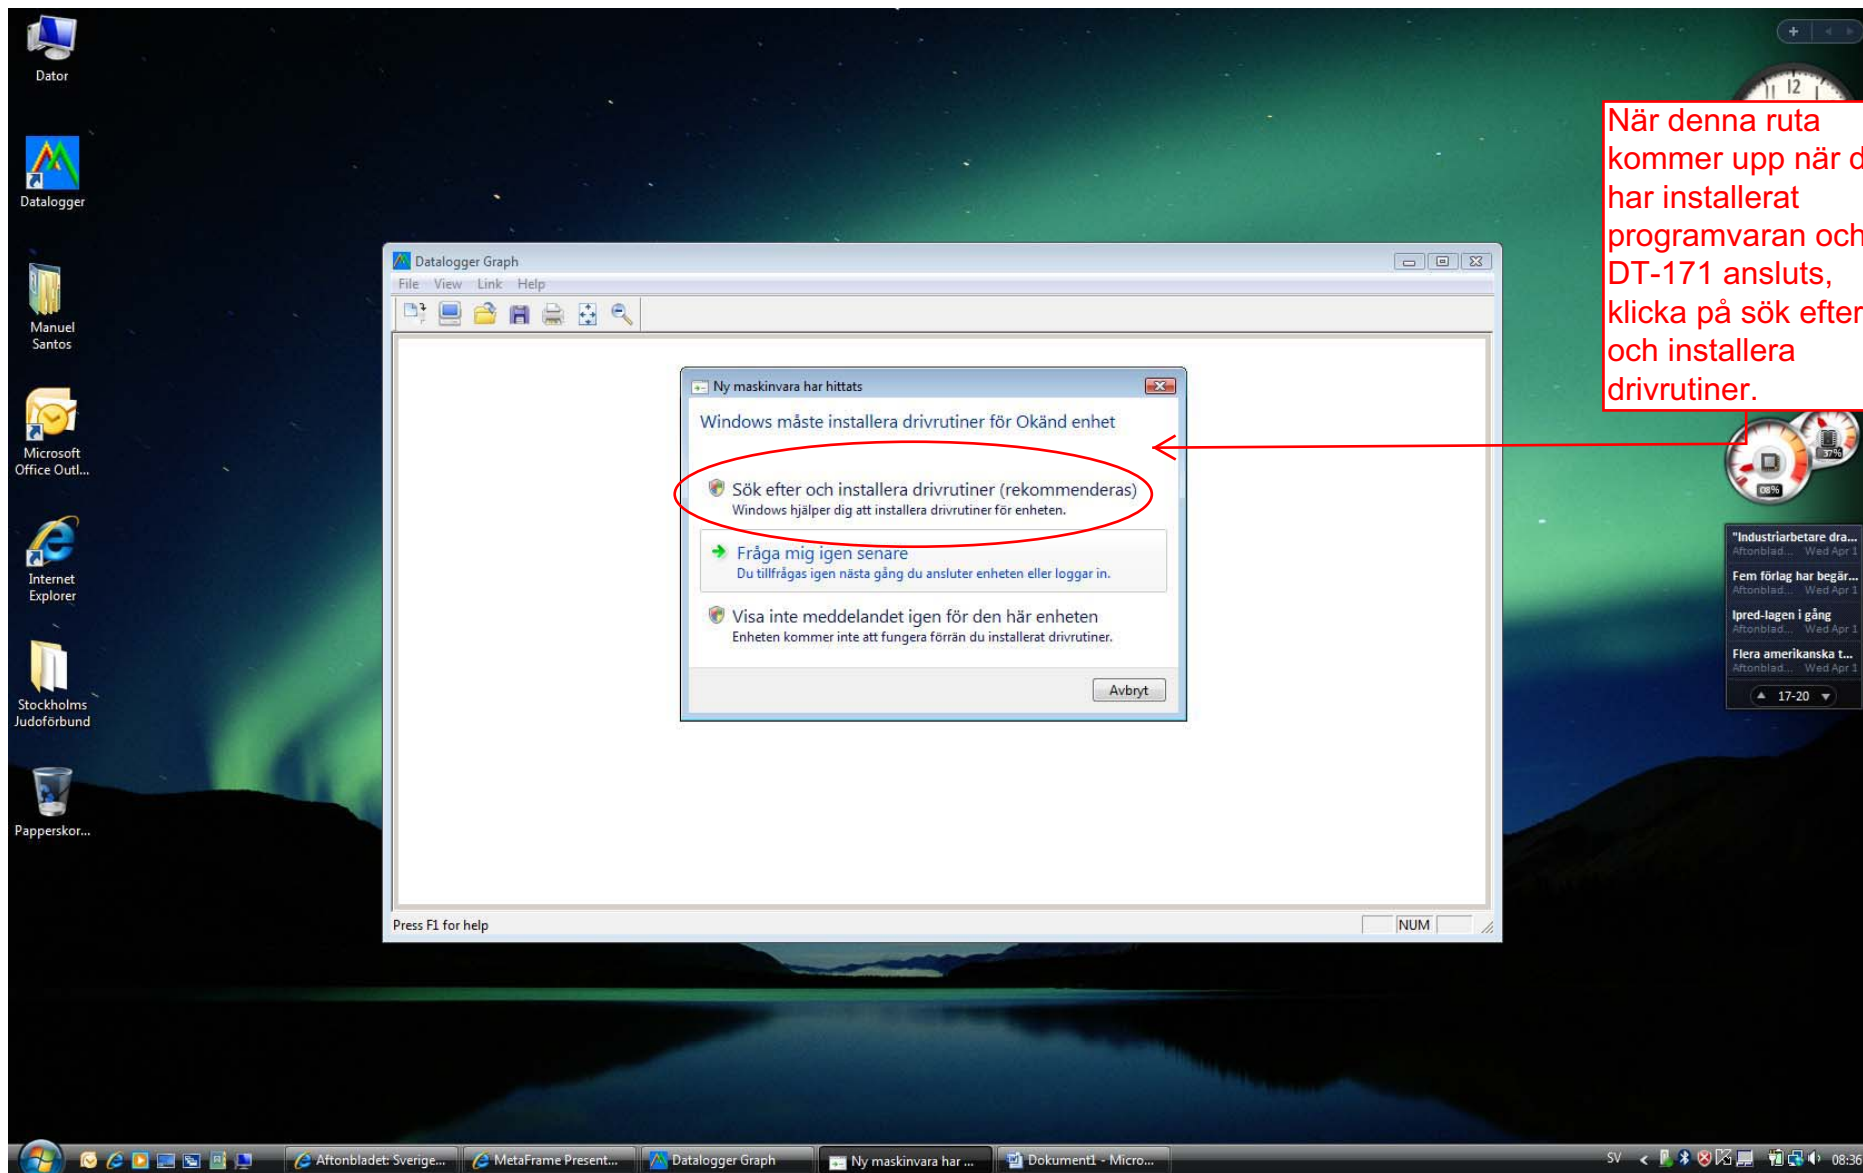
Dator

Datalogger

Manuel Santos

Microsoft Office Outl...

Internet Explorer

Stockholms Judoförbund

Papperskor...

Datalogger Graph

File View Link Help

Ny maskinvara har hittats

Windows måste installera drivrutiner för Okänd enhet

Sök efter och installera drivrutiner (rekommenderas)
Windows hjälper dig att installera drivrutiner för enheten.

Fråga mig igen senare
Du tillfrågas igen nästa gång du ansluter enheten eller loggar in.

Visa inte meddelandet igen för den här enheten
Enheten kommer inte att fungera förrän du installerat drivrutiner.

Avbryt

Press F1 for help

NUM

När denna ruta kommer upp när d har installerat programvaran och DT-171 ansluts, klicka på sök efter och installera drivrutiner.

12

08%

37%

"Industriarbetare dra...
Aftonblad... Wed Apr 1

Fem förlag har begär...
Aftonblad... Wed Apr 1

Ipred-lagen i gång
Aftonblad... Wed Apr 1

Flera amerikanska t...
Aftonblad... Wed Apr 1

17-20

Aftonbladet: Sverige...

MetaFrame Present...

Datalogger Graph

Ny maskinvara har ...

Dokument1 - Micro...

SV

08:36